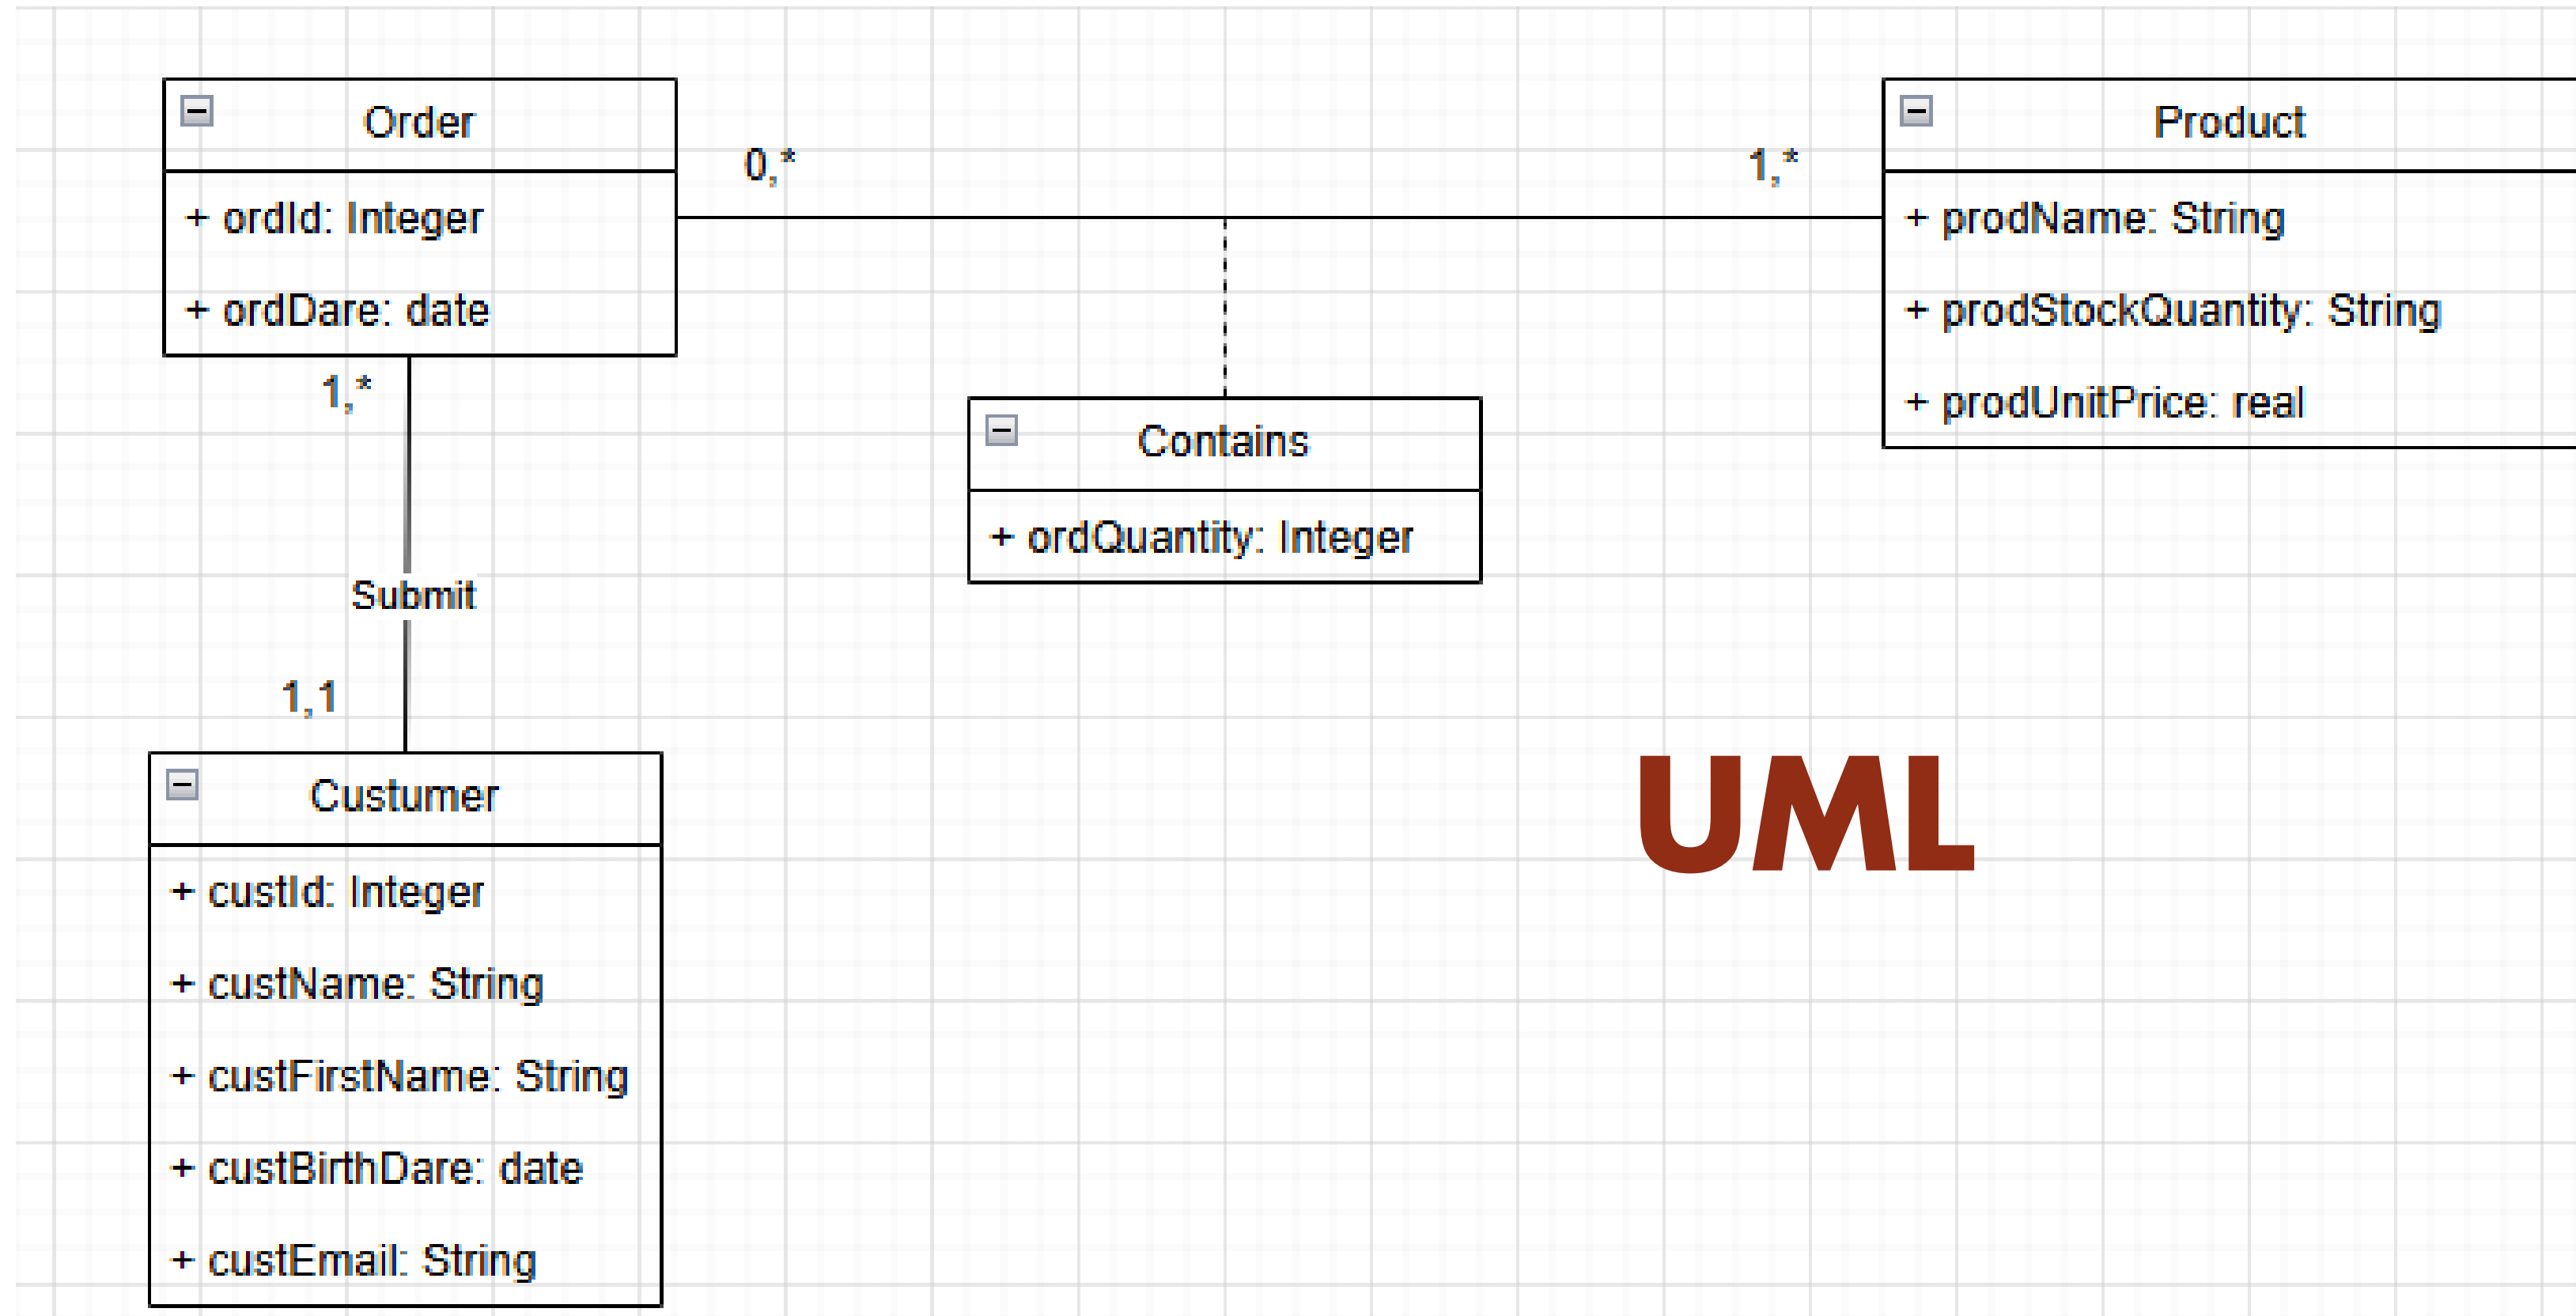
Order
+ ordId: Integer
+ ordDare: date

0,*

1,*

Product
+ prodName: String
+ prodStockQuantity: String
+ prodUnitPrice: real

1,*

Contains
+ ordQuantity: Integer

Submit

1,1

Custumer
+ custId: Integer
+ custName: String
+ custFirstName: String
+ custBirthDare: date
+ custEmail: String

UML